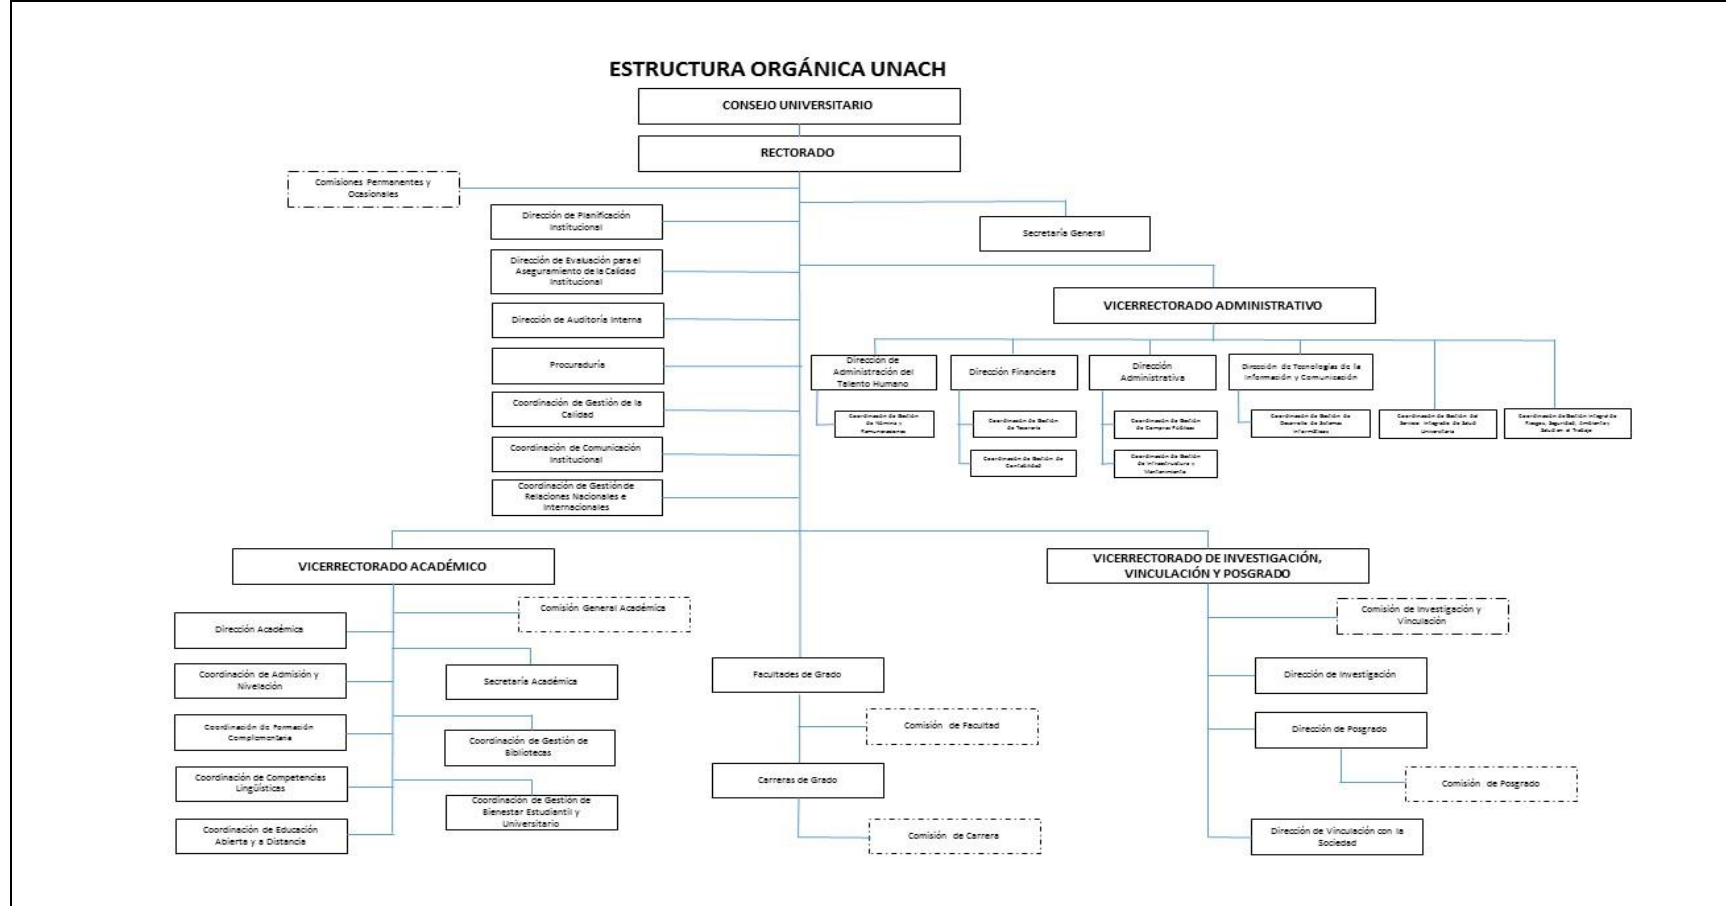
ESTRUCTURA ORGÁNICA UNACH

CONSEJO UNIVERSITARIO

RECTORADO

Comisiones Permanentes y Ocasionales

Dirección de Planificación Institucional

Dirección de Evaluación para el Aseguramiento de la Calidad Institucional

Dirección de Auditoría Interna

Procuraduría

Coordinación de Gestión de la Calidad

Coordinación de Comunicación Institucional

Coordinación de Gestión de Relaciones Nacionales e Internacionales

Secretaría General

VICERRECTORADO ADMINISTRATIVO

Dirección de Administración del Talento Humano

Coordinación de Gestión de Nómina y Remuneraciones

Dirección Financiera

Coordinación de Gestión de Tesorería

Coordinación de Gestión de Contabilidad

Dirección Administrativa

Coordinación de Gestión de Compras Públicas

Coordinación de Gestión de Infraestructura y Mantenimiento

Dirección de Tecnologías de la Información y Comunicación

Coordinación de Gestión de Desarrollo de Sistemas Informáticos

Coordinación de Gestión del Servicio Integrado de Salud Universitaria

Coordinación de Gestión Integral de Riesgos, Seguridad, Ambiente y Salud en el Trabajo

VICERRECTORADO ACADÉMICO

Comisión General Académica

Dirección Académica

Coordinación de Admisión y Nivelación

Secretaría Académica

Coordinación de Formación Complementaria

Coordinación de Gestión de Bibliotecas

Coordinación de Competencias Lingüísticas

Coordinación de Gestión de Bienestar Estudiantil y Universitario

Coordinación de Educación Abierta y a Distancia

Facultades de Grado

Comisión de Facultad

Carreras de Grado

Comisión de Carrera

VICERRECTORADO DE INVESTIGACIÓN, VINCULACIÓN Y POSGRADO

Comisión de Investigación y Vinculación

Dirección de Investigación

Dirección de Posgrado

Comisión de Posgrado

Dirección de Vinculación con la Sociedad